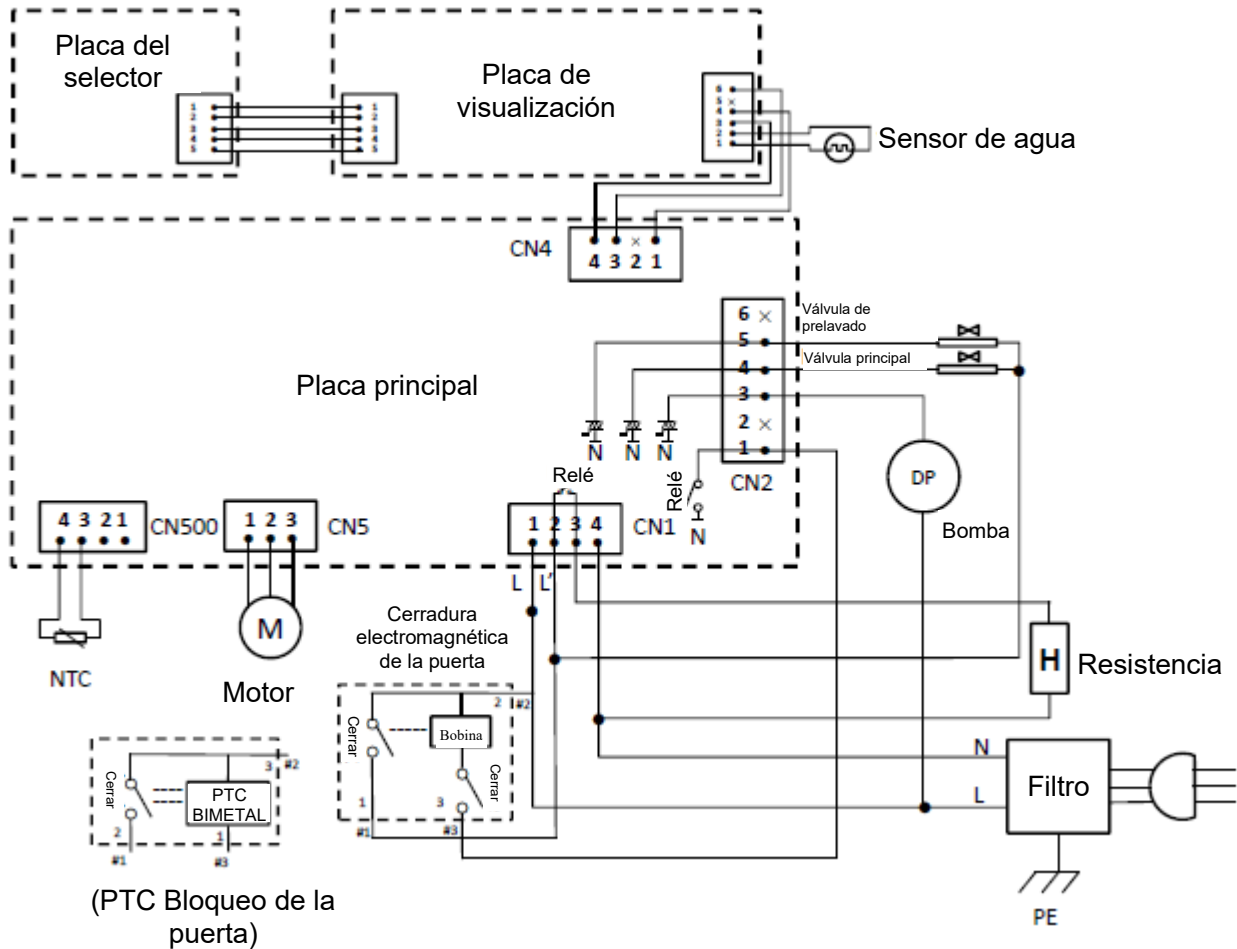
Placa del selector

1
2
3
4
5

1
2
3
4
5

Placa de visualización

6
5
4
3
2
1

Sensor de agua

CN4
4 3 2 1

Válvula de prelavado
Válvula principal

6
5
4
3
2
1

Placa principal

N N N

Relé
Relé
N

CN2

DP

Bomba

4 3 2 1 CN500
1 2 3 CN5
1 2 3 4 CN1

L L'

M

NTC

Motor

Cerradura electromagnética de la puerta

2 #2
Cerrar
Bobina
Cerrar
1
3
#1
#3

H Resistencia

N
L
Filtro

PE

3 #2
Cerrar
PTC BIMETAL
2
1
#1
#3

(PTC Bloqueo de la puerta)